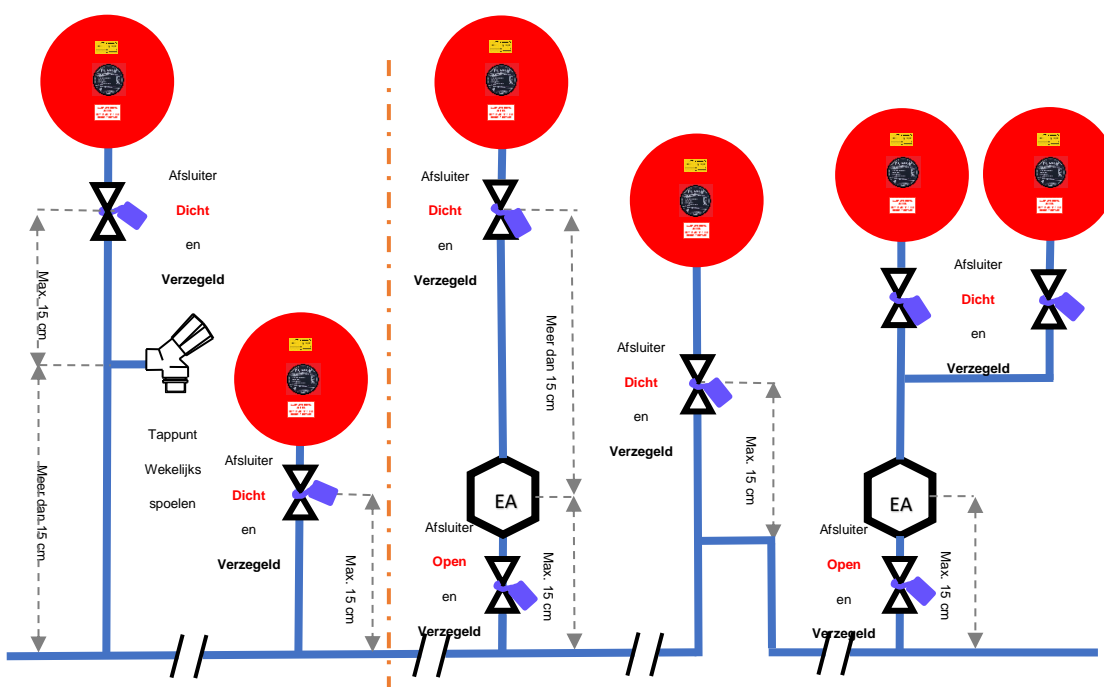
Afsluiter
Dicht
en
Verzegeld

Max. 15 cm

Tappunt
Wekelijks
spoelen

Meer dan 15 cm

Afsluiter
Dicht
en
Verzegeld

Max. 15 cm

Afsluiter
Dicht
en
Verzegeld

Meer dan 15 cm

EA

Afsluiter
Open
en
Verzegeld

Max. 15 cm

Afsluiter
Dicht
en
Verzegeld

Max. 15 cm

Afsluiter
Dicht
en
Verzegeld

EA

Afsluiter
Open
en
Verzegeld

Max. 15 cm